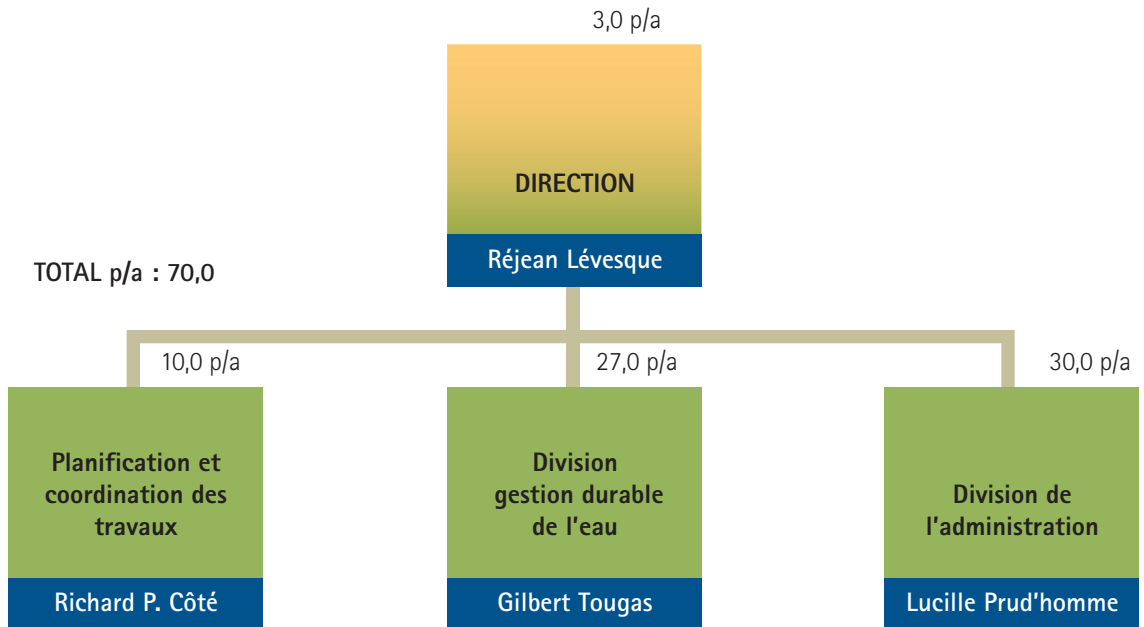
3,0 p/a

DIRECTION

Réjean Lévesque

TOTAL p/a : 70,0

10,0 p/a

Planification et coordination des travaux

Richard P. Côté

27,0 p/a

Division gestion durable de l'eau

Gilbert Tougas

30,0 p/a

Division de l'administration

Lucille Prud'homme